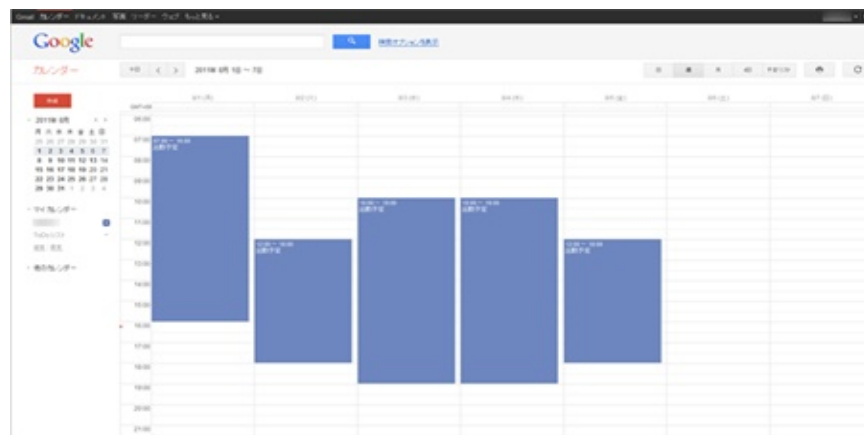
Gmail カレンダー ドキュメント 写真 リーダー ウェブ もっと見る »

Google

検索オプションを表示

カレンダー

今日 < > 2011年 8月 1日 ～ 7日

作成

2011年 8月

月 火 水 木 金 土 日
25 26 27 28 29 30 31
1 2 3 4 5 6 7
8 9 10 11 12 13 14
15 16 17 18 19 20 21
22 23 24 25 26 27 28
29 30 31 1 2 3 4

マイカレンダー

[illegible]

ToDoリスト

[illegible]

他のカレンダー

8/1 (月) 8/2 (火) 8/3 (水) 8/4 (木) 8/5 (金) 8/6 (土) 8/7 (日)

GMT+09

06:00
07:00
08:00
09:00
10:00
11:00
12:00
13:00
14:00
15:00
16:00
17:00
18:00
19:00
20:00
21:00

07:00 – 16:00
出勤予定

12:00 – 18:00
出勤予定

10:00 – 19:00
出勤予定

10:00 – 19:00
出勤予定

12:00 – 18:00
出勤予定